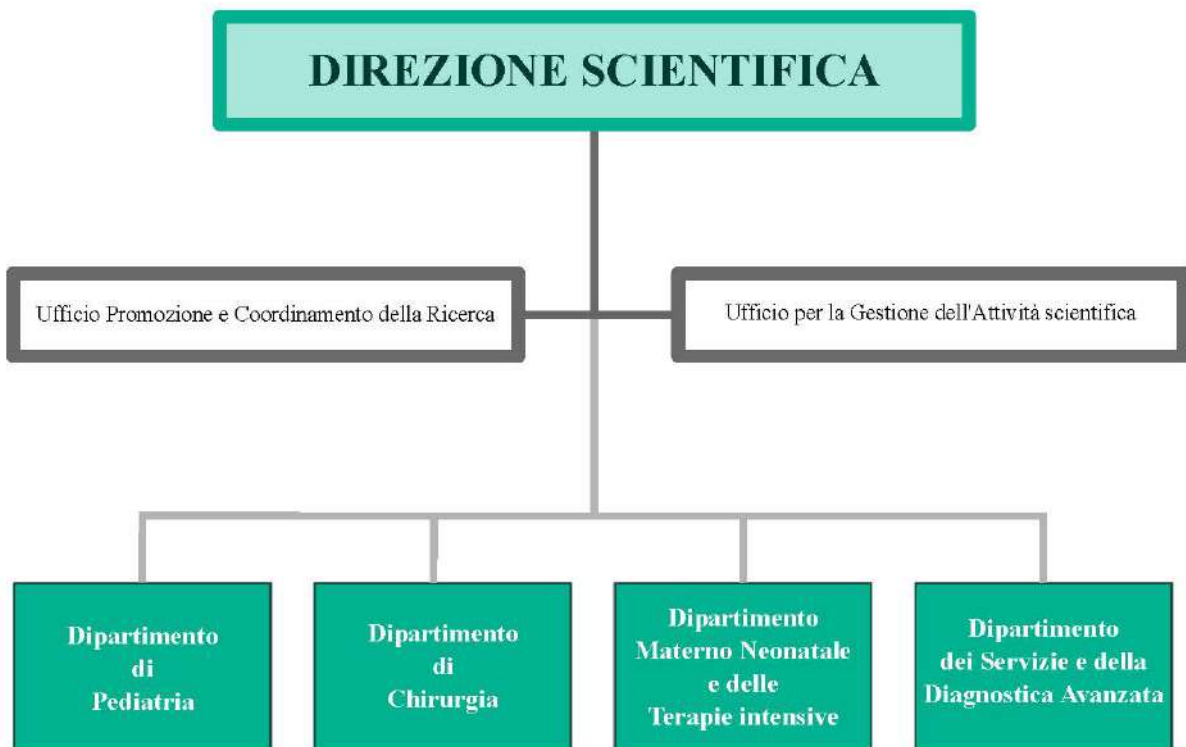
DIREZIONE SCIENTIFICA

Ufficio Promozione e Coordinamento della Ricerca

Ufficio per la Gestione dell'Attività scientifica

Dipartimento di Pediatria

Dipartimento di Chirurgia

Dipartimento Materno Neonatale e delle Terapie intensive

Dipartimento dei Servizie e della Diagnostica Avanzata